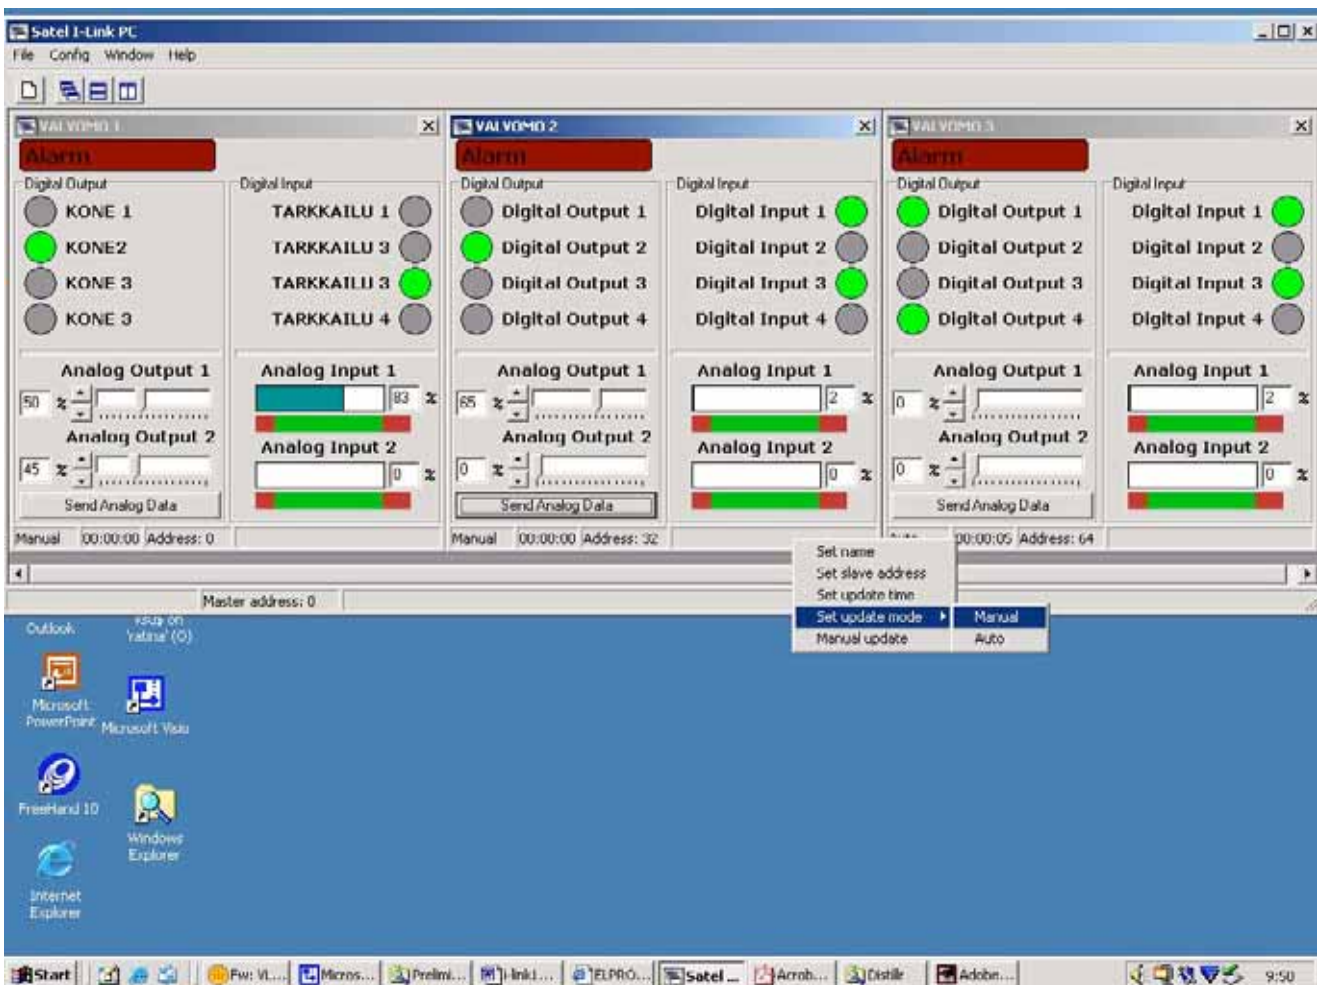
Satel I-Link PC
File Config Window Help

VALVOMO 1
Alarm
Digital Output
KONE 1
KONE2
KONE 3
KONE 3
Digital Input
TARKKAILU 1
TARKKAILU 3
TARKKAILU 3
TARKKAILU 4
Analog Output 1
50 %
Analog Output 2
45 %
Send Analog Data
Analog Input 1
83 %
Analog Input 2
0 %
Manual 00:00:00 Address: 0

VALVOMO 2
Alarm
Digital Output
Digital Output 1
Digital Output 2
Digital Output 3
Digital Output 4
Digital Input
Digital Input 1
Digital Input 2
Digital Input 3
Digital Input 4
Analog Output 1
65 %
Analog Output 2
0 %
Send Analog Data
Analog Input 1
2 %
Analog Input 2
0 %
Manual 00:00:00 Address: 32

VALVOMO 3
Alarm
Digital Output
Digital Output 1
Digital Output 2
Digital Output 3
Digital Output 4
Digital Input
Digital Input 1
Digital Input 2
Digital Input 3
Digital Input 4
Analog Output 1
0 %
Analog Output 2
0 %
Send Analog Data
Analog Input 1
2 %
Analog Input 2
0 %
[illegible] 00:00:05 Address: 64

Set name
Set slave address
Set update time
Set update mode
Manual update
Manual
Auto

Master address: 0

Outlook
Yatina' (O)
Microsoft PowerPoint
Microsoft Visio
FreeHand 10
Windows Explorer
Internet Explorer

Start
Fw: Vi...
Micros...
Prelimi...
i-link1...
ELPRO...
Satel ...
Acrob...
Distille
Adobe...
9:50